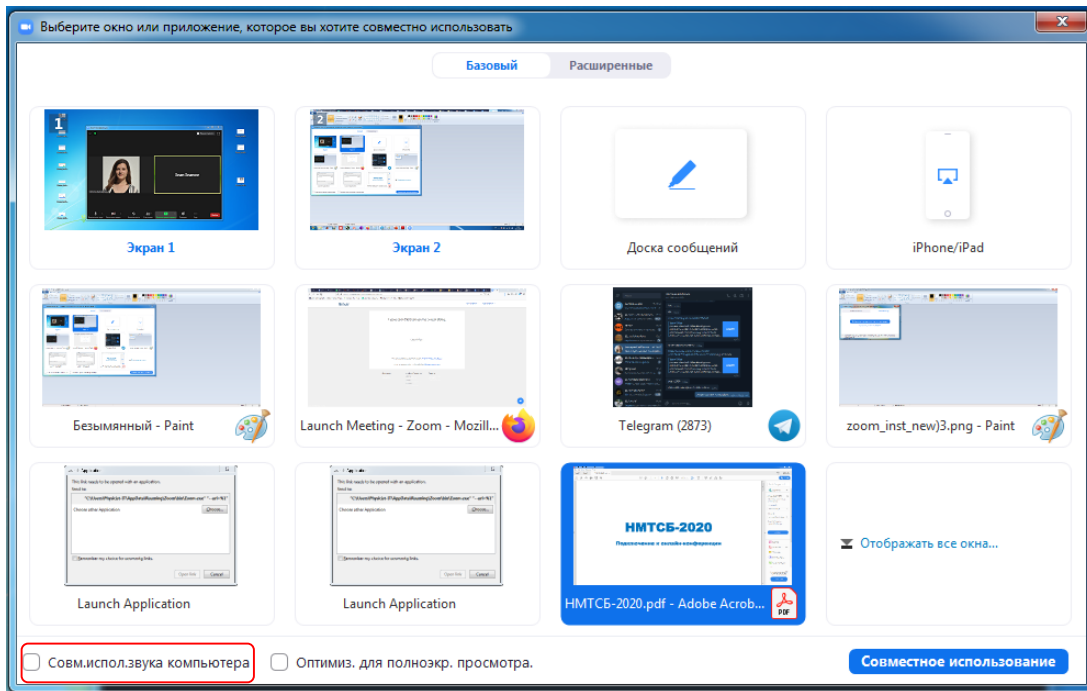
Выберите окно или приложение, которое вы хотите совместно использовать

Базовый Расширенные

1

Экран 1

2

Экран 2

Доска сообщений

iPhone/iPad

Безымянный - Paint

Launch Meeting - Zoom - Mozill...

Telegram (2873)

zoom_inst_new)3.png - Paint

Launch Application

Launch Application

НМТСБ-2020

НМТСБ-2020.pdf - Adobe Acrob...

PDF

Отображать все окна...

Совм.испол.звука компьютера

Оптимиз. для полноэкр. просмотра.

Совместное использование